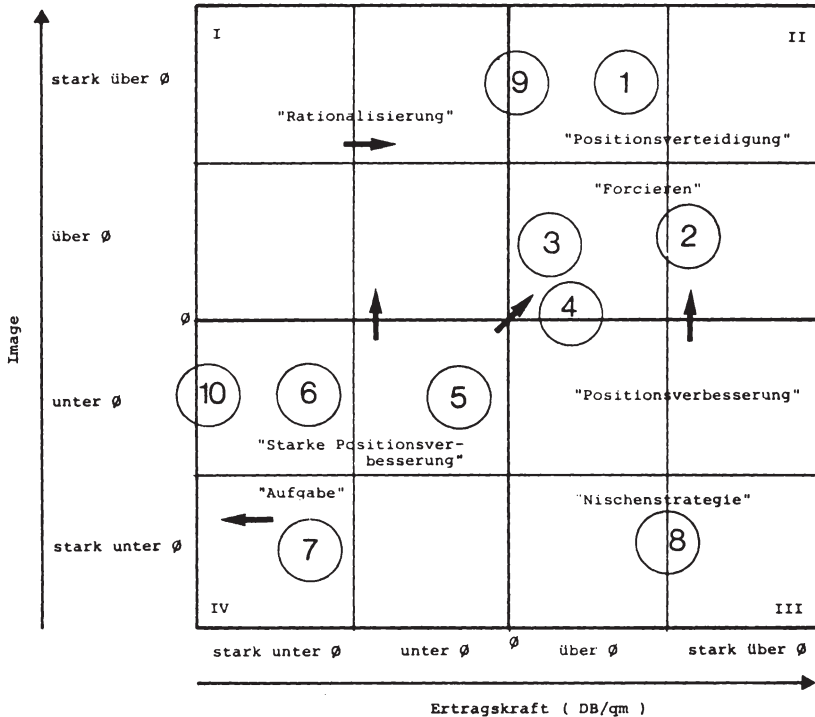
Image

stark über Ø

über Ø

Ø

unter Ø

stark unter Ø

I

II

9

1

"Rationalisierung"

"Positionsverteidigung"

"Forcieren"

3

2

4

10

6

5

"Positionsverbesserung"

"Starke Positionsverbesserung"

"Aufgabe"

"Nischenstrategie"

7

8

IV

III

Ø

stark unter Ø

unter Ø

über Ø

stark über Ø

Ertragskraft ( DB/qm )